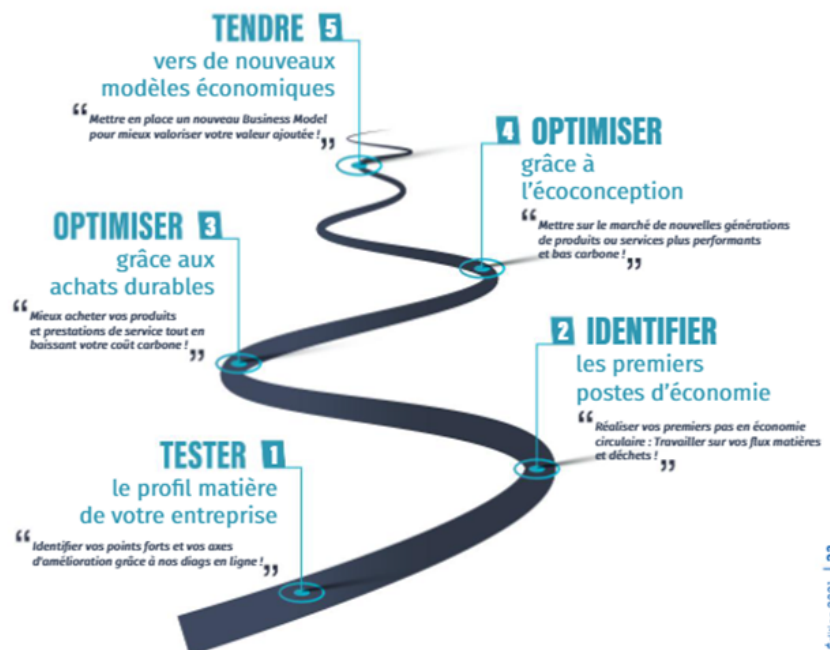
TENDRE 5
vers de nouveaux modèles économiques
“Mettre en place un nouveau Business Model pour mieux valoriser votre valeur ajoutée !”

4 OPTIMISER
grâce à l'écoconception
“Mettre sur le marché de nouvelles générations de produits ou services plus performants et bas carbone !”

OPTIMISER 3
grâce aux achats durables
“Mieux acheter vos produits et prestations de service tout en baissant votre coût carbone !”

2 IDENTIFIER
les premiers postes d'économie
“Réaliser vos premiers pas en économie circulaire : Travailler sur vos flux matières et déchets !”

TESTER 1
le profil matière de votre entreprise
“Identifier vos points forts et vos axes d'amélioration grâce à nos diags en ligne !”

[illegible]